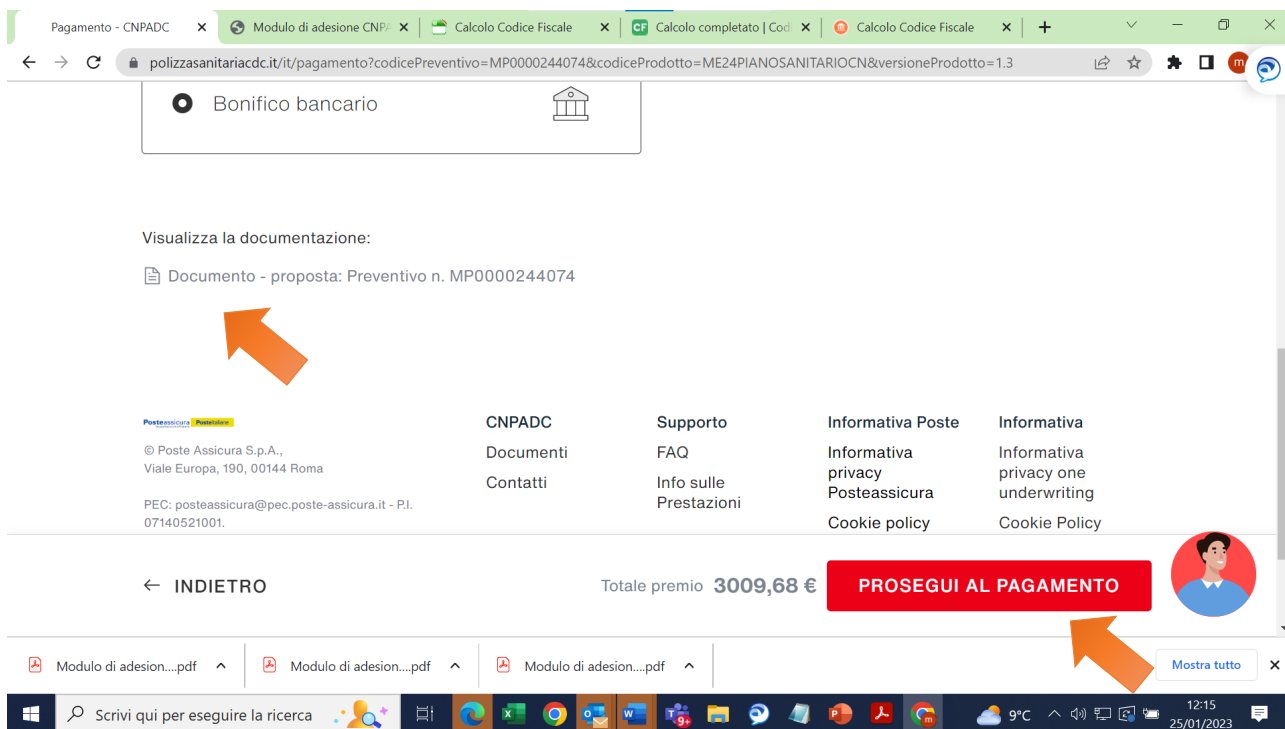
Pagamento - CNPADC ×
Modulo di adesione CNPA ×
Calcolo Codice Fiscale ×
CF Calcolo completato | Codi ×
Calcolo Codice Fiscale ×
+

polizzasanitariacdc.it/it/pagamento?codicePreventivo=MP0000244074&codiceProdotto=ME24PIANOSANITARIOCN&versioneProdotto=1.3

Bonifico bancario

Visualizza la documentazione:

Documento - proposta: Preventivo n. MP0000244074

Posteassicura PosteItaliane

© Poste Assicura S.p.A.,
Viale Europa, 190, 00144 Roma

PEC: posteassicura@pec.poste-assicura.it - P.I. 07140521001.

CNPADC
Documenti
Contatti

Supporto
FAQ
Info sulle Prestazioni

Informativa Poste
Informativa privacy Posteassicura
Cookie policy

Informativa
Informativa privacy one underwriting
Cookie Policy

← INDIETRO

Totale premio 3009,68 €

PROSEGUI AL PAGAMENTO

Modulo di adesion....pdf
Modulo di adesion....pdf
Modulo di adesion....pdf
Mostra tutto ×

Scrivi qui per eseguire la ricerca

9°C
12:15
25/01/2023